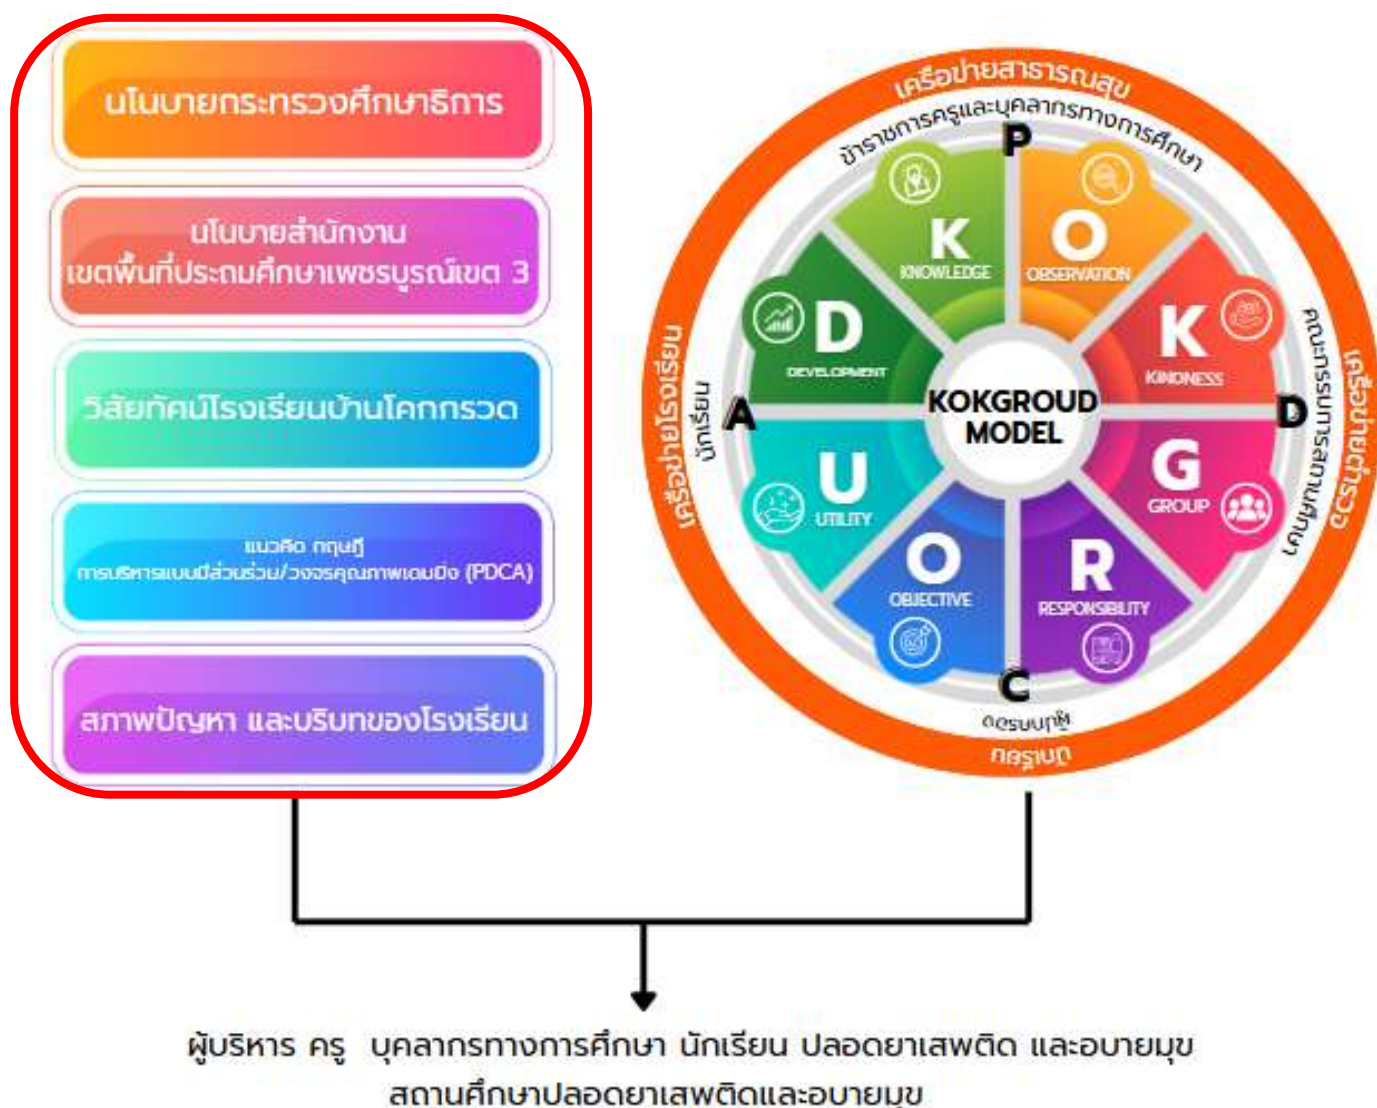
นโยบายกระทรวงศึกษาธิการ

นโยบายสำนักงานเขตพื้นที่ประถมศึกษาเพชรบูรณ์เขต 3

วิสัยทัศน์โรงเรียนบ้านโคกกรวด

แนวคิด ทฤษฎี
การบริหารแบบมีส่วนร่วม/วงจรคุณภาพเดมมิ่ง (PDCA)

สภาพปัญหา และบริบทของโรงเรียน

เครือข่ายสาธารณสุข
ข้าราชการครูและบุคลากรทางการศึกษา
P
K
KNOWLEDGE
O
OBSERVATION
D
DEVELOPMENT
K
KINDNESS
A
KOKGROUD MODEL
D
U
UTILITY
G
GROUP
O
OBJECTIVE
R
RESPONSIBILITY
C
นักเรียน
เครือข่ายโรงเรียน
คณะกรรมการสถานศึกษา
เครือข่ายชุมชน
ผู้ปกครอง
ภาคีเครือข่าย

ผู้บริหาร ครู บุคลากรทางการศึกษา นักเรียน ปลอดยาเสพติด และอบายมุข
สถานศึกษาปลอดยาเสพติดและอบายมุข